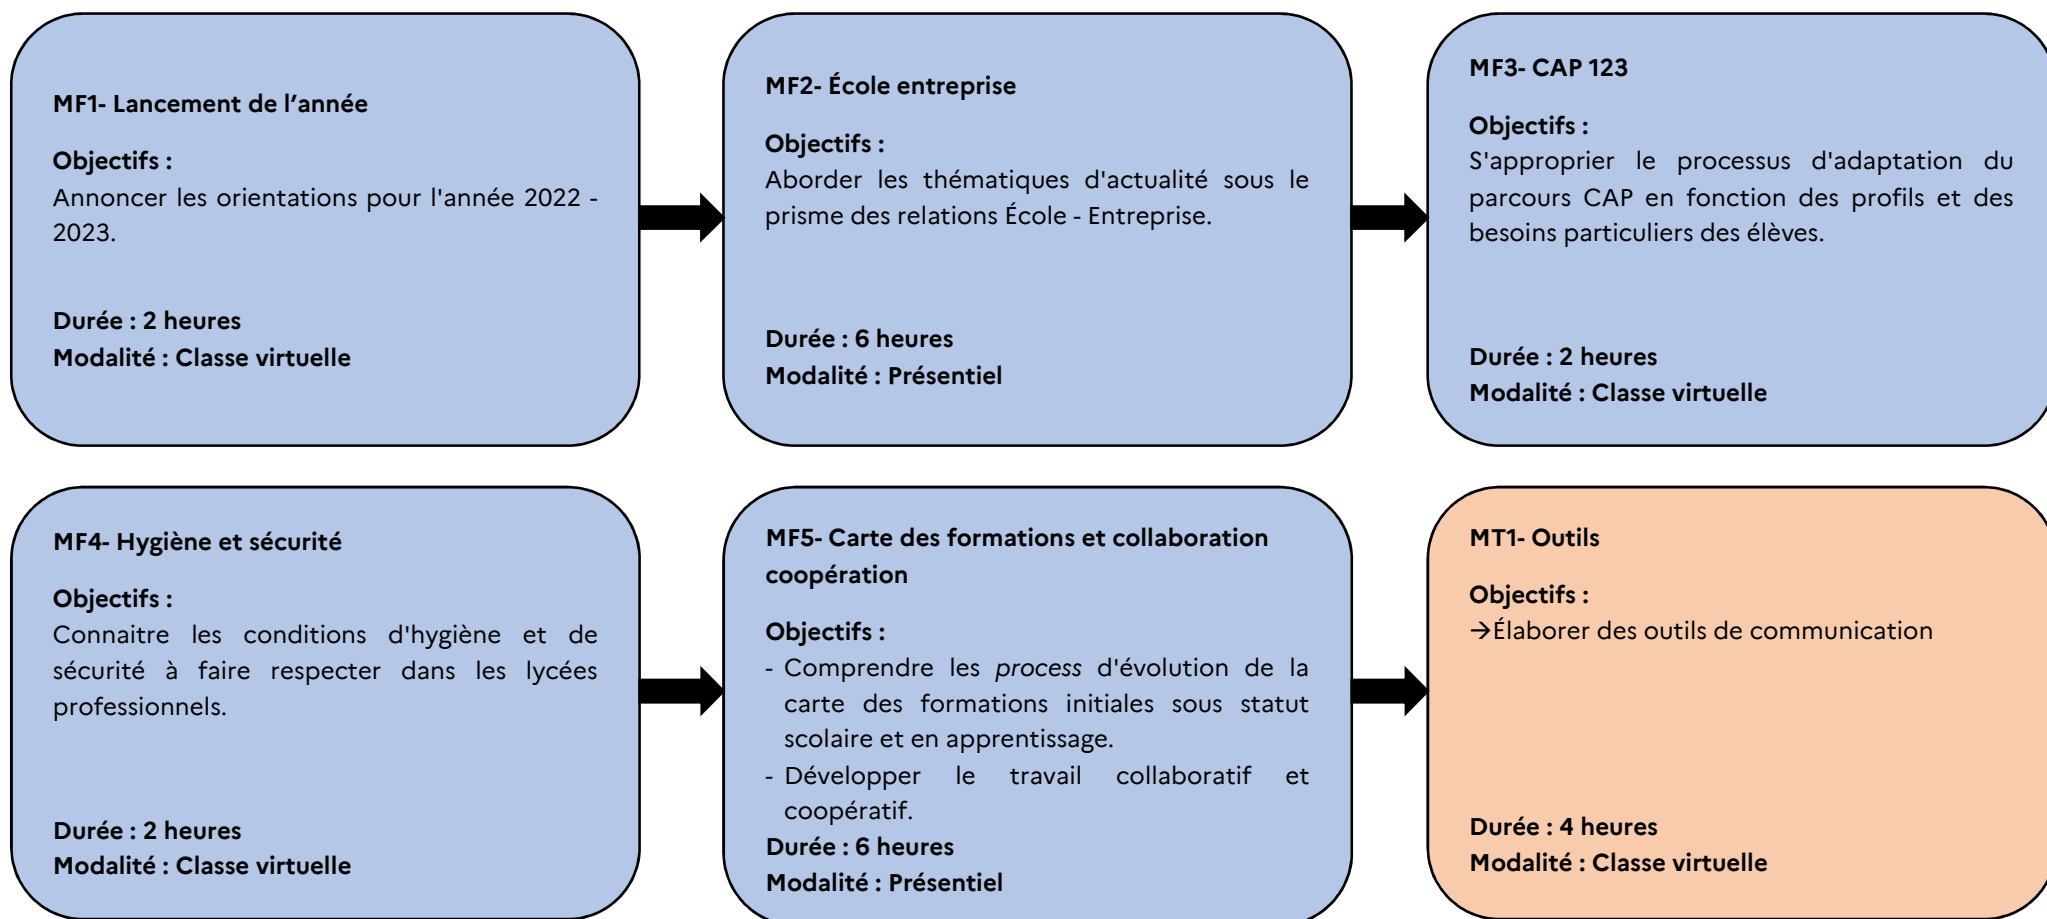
MF1- Lancement de l’année

Objectifs :
Annoncer les orientations pour l'année 2022 - 2023.

Durée : 2 heures
Modalité : Classe virtuelle

MF2- École entreprise

Objectifs :
Aborder les thématiques d'actualité sous le prisme des relations École - Entreprise.

Durée : 6 heures
Modalité : Présentiel

MF3- CAP 123

Objectifs :
S'approprier le processus d'adaptation du parcours CAP en fonction des profils et des besoins particuliers des élèves.

Durée : 2 heures
Modalité : Classe virtuelle

MF4- Hygiène et sécurité

Objectifs :
Connaitre les conditions d'hygiène et de sécurité à faire respecter dans les lycées professionnels.

Durée : 2 heures
Modalité : Classe virtuelle

MF5- Carte des formations et collaboration coopération

Objectifs :
- Comprendre les process d'évolution de la carte des formations initiales sous statut scolaire et en apprentissage.
- Développer le travail collaboratif et coopératif.
Durée : 6 heures
Modalité : Présentiel

MT1- Outils

Objectifs :
→Élaborer des outils de communication

Durée : 4 heures
Modalité : Classe virtuelle